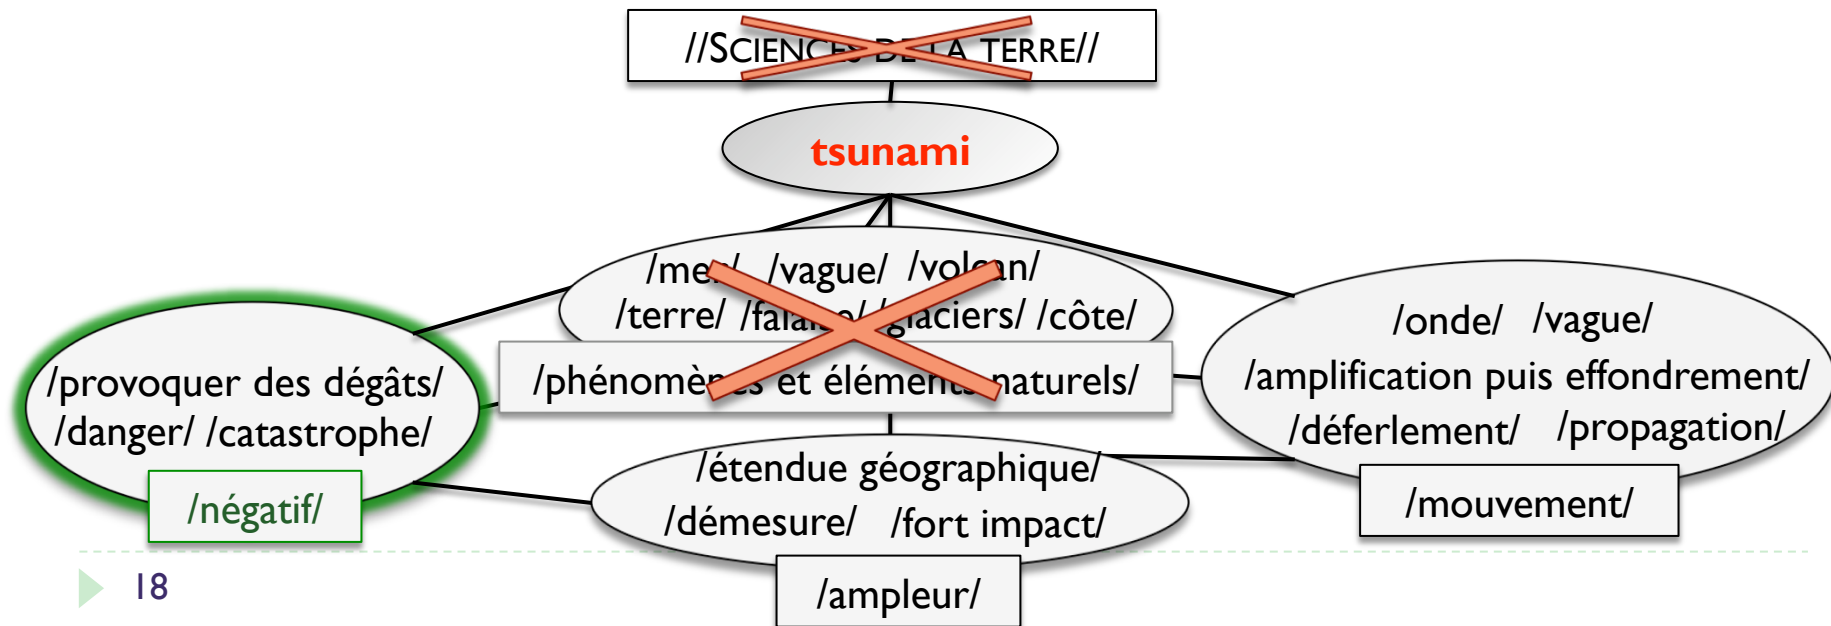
//SCIENCES DE LA TERRE//

tsunami

/mer/ /vague/ /volcan/
/terre/ /falaise/ /glaciers/ /côte/
/phénomènes et éléments naturels/

/provoquer des dégâts/
/danger/ /catastrophe/
/négatif/

/onde/ /vague/
/amplification puis effondrement/
/déferlement/ /propagation/
/mouvement/

/étendue géographique/
/démesure/ /fort impact/
/ampleur/

18